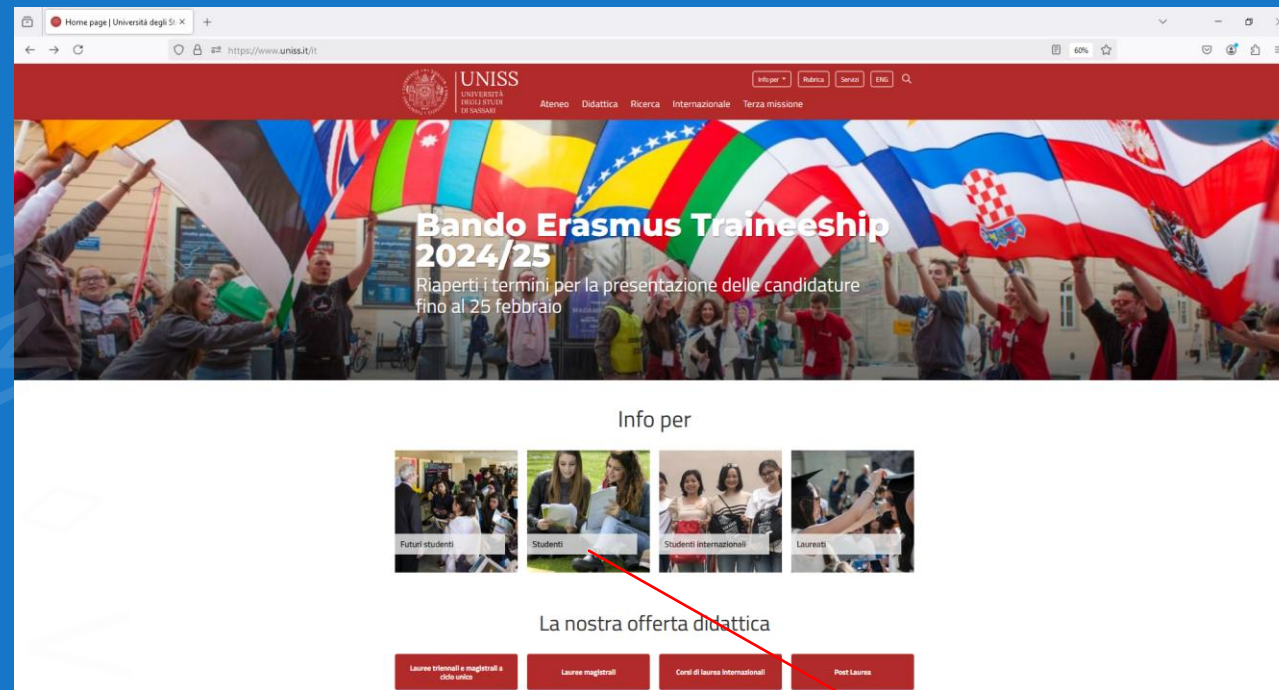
Home page | Università degli St ×

https://www.uniss.it/it

60%

UNISS
UNIVERSITÀ DEGLI STUDI DI SASSARI

Info per ▾ Rubrica Servizi ENG

Ateneo Didattica Ricerca Internazionale Terza missione

Bando Erasmus Traineeship 2024/25
Riaperti i termini per la presentazione delle candidature fino al 25 febbraio

Info per

Futuri studenti

Studenti

Studenti internazionali

Laureati

La nostra offerta didattica

Lauree triennali e magistrali a ciclo unico

Lauree magistrali

Corsi di laurea internazionali

Post Laurea